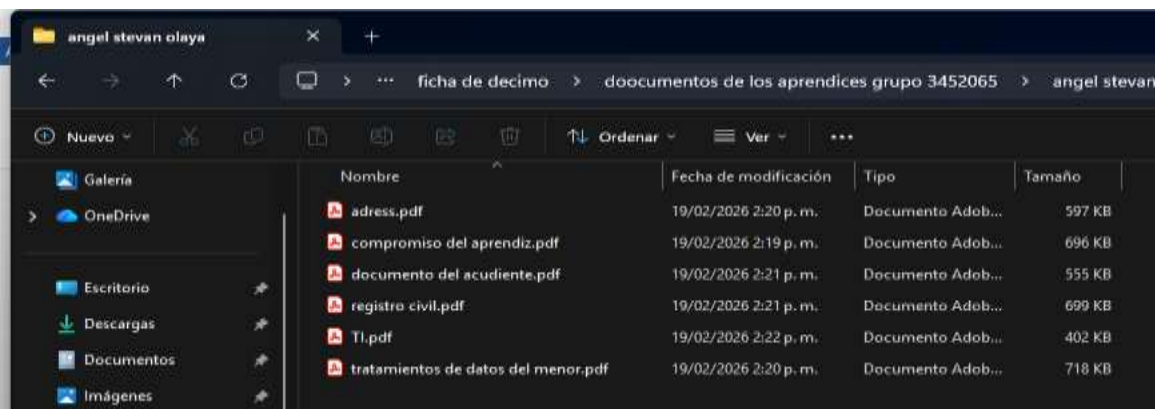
angel stevan olaya

ficha de decimo > doocumentos de los aprendices grupo 3452065 > angel stevan

Nuevo
Ordenar
Ver
...

Galería
OneDrive
Escritorio
Descargas
Documentos
Imágenes

| Nombre | Fecha de modificación | Tipo | Tamaño |
|---|---|---|---|
| adress.pdf | 19/02/2026 2:20 p. m. | Documento Adob... | 597 KB |
| compromiso del aprendiz.pdf | 19/02/2026 2:19 p. m. | Documento Adob... | 696 KB |
| documento del acudiente.pdf | 19/02/2026 2:21 p. m. | Documento Adob... | 555 KB |
| registro civil.pdf | 19/02/2026 2:21 p. m. | Documento Adob... | 699 KB |
| TI.pdf | 19/02/2026 2:22 p. m. | Documento Adob... | 402 KB |
| tratamientos de datos del menor.pdf | 19/02/2026 2:20 p. m. | Documento Adob... | 718 KB |